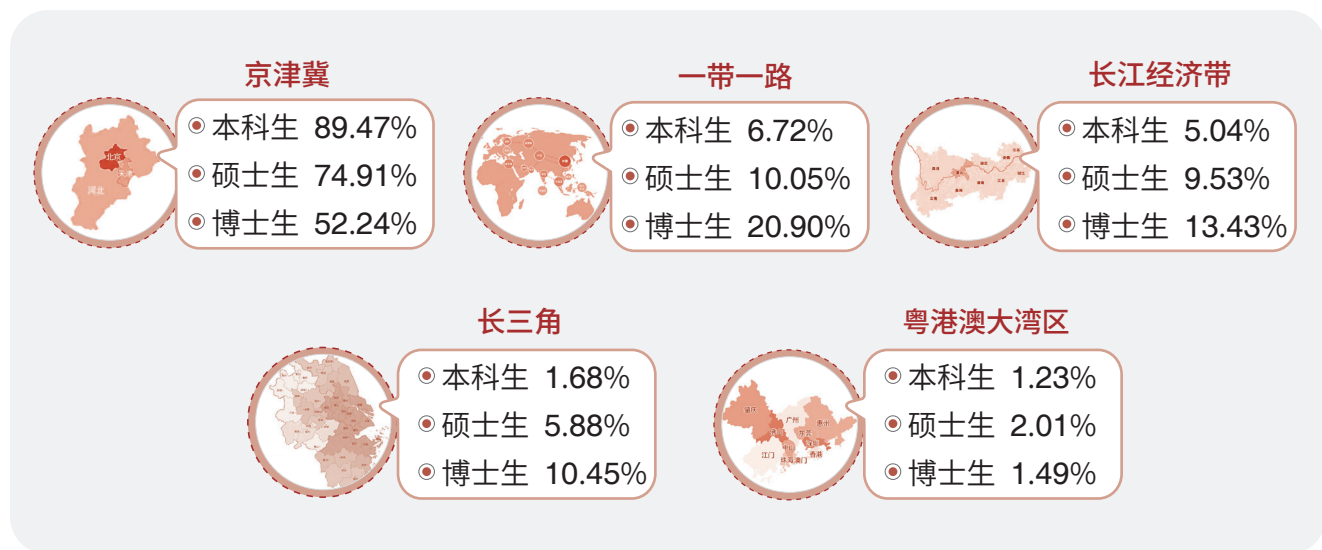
京津冀

北京
天津
河北

◉ 本科生 89.47%
◉ 硕士生 74.91%
◉ 博士生 52.24%

一带一路

◉ 本科生 6.72%
◉ 硕士生 10.05%
◉ 博士生 20.90%

长江经济带

◉ 本科生 5.04%
◉ 硕士生 9.53%
◉ 博士生 13.43%

长三角

◉ 本科生 1.68%
◉ 硕士生 5.88%
◉ 博士生 10.45%

粤港澳大湾区

肇庆
广州
惠州
佛山
东莞
中山
深圳
江门
珠海
澳门
香港

◉ 本科生 1.23%
◉ 硕士生 2.01%
◉ 博士生 1.49%